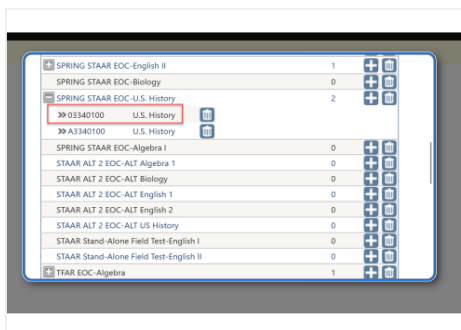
| | | |
|---|---|---|
| SPRING STAAR EOC-English II | 1 | |
| SPRING STAAR EOC-Biology | 0 | |
| SPRING STAAR EOC-U.S. History | 2 | |
| » 03340100 U.S. History | | |
| » A3340100 U.S. History | | |
| SPRING STAAR EOC-Algebra I | 0 | |
| STAAR ALT 2 EOC-ALT Algebra 1 | 0 | |
| STAAR ALT 2 EOC-ALT Biology | 0 | |
| STAAR ALT 2 EOC-ALT English 1 | 0 | |
| STAAR ALT 2 EOC-ALT English 2 | 0 | |
| STAAR ALT 2 EOC-ALT US History | 0 | |
| STAAR Stand-Alone Field Test-English I | 0 | |
| STAAR Stand-Alone Field Test-English II | 0 | |
| TFAR EOC-Algebra | 1 | |